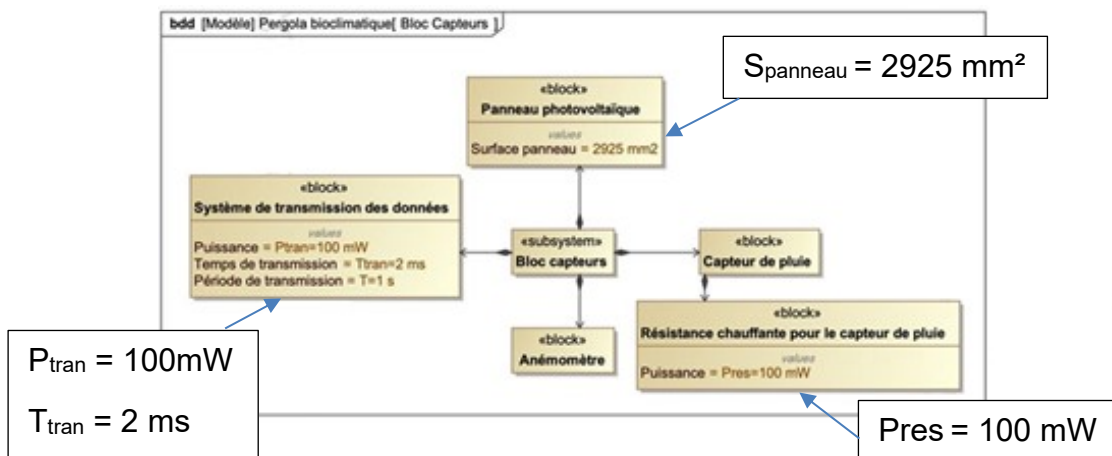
bdd [Modèle] Pergola bioclimatique[ Bloc Capteurs ]

$S_{panneau}$ = 2925 mm²

«block»
Panneau photovoltaïque
values
Surface panneau = 2925 mm2

«block»
Système de transmission des données
values
Puissance = Ptran=100 mW
Temps de transmission = Ttran=2 ms
Période de transmission = T=1 s

«subsystem»
Bloc capteurs

«block»
Capteur de pluie

«block»
Résistance chauffante pour le capteur de pluie
values
Puissance = Pres=100 mW

«block»
Anémomètre

$P_{tran}$ = 100mW

$T_{tran}$ = 2 ms

Pres = 100 mW